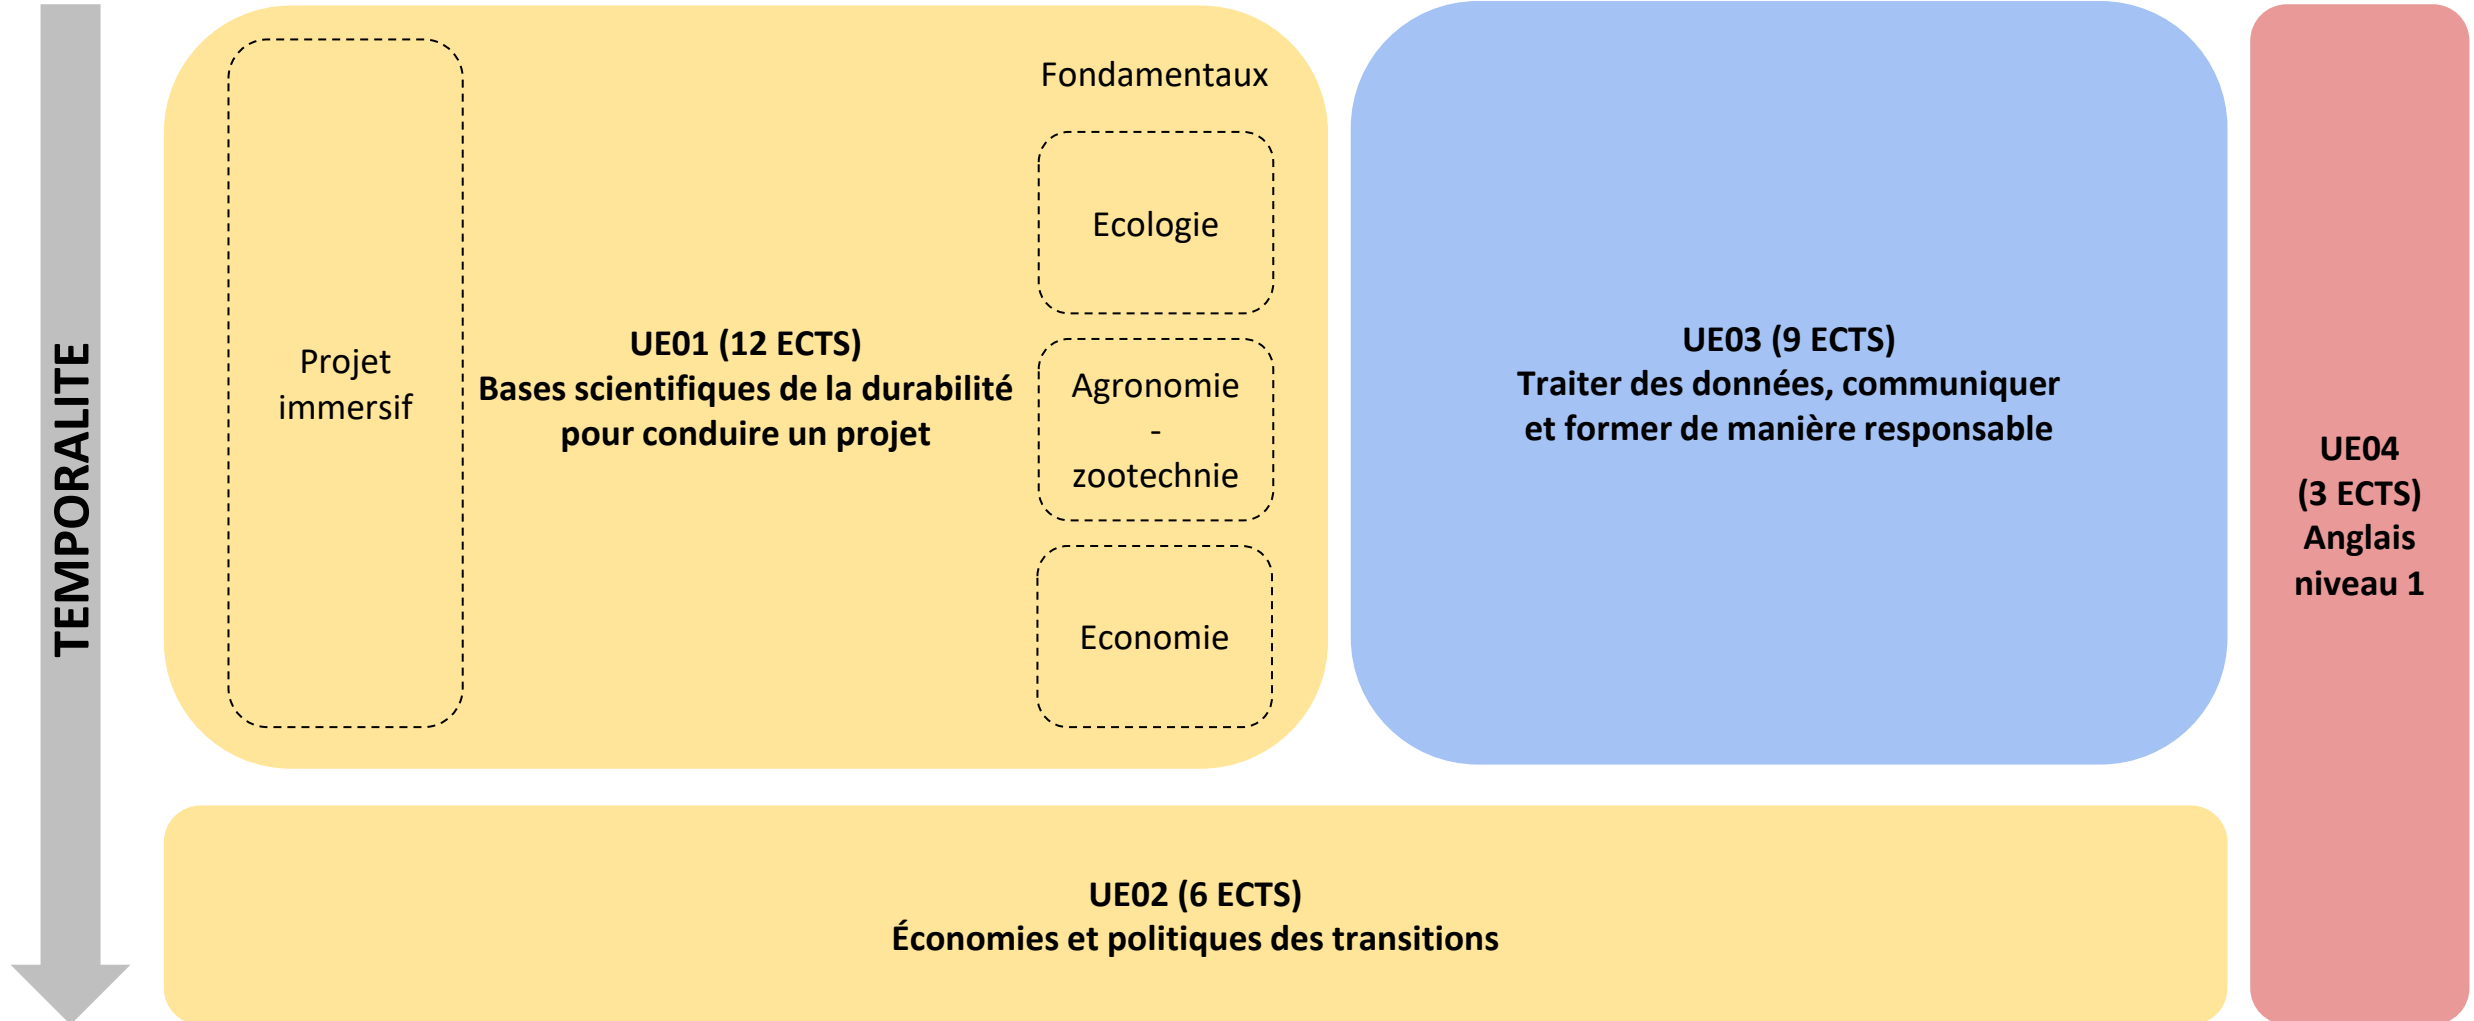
TEMPORALITE

Projet immersif

UE01 (12 ECTS)
Bases scientifiques de la durabilité pour conduire un projet

Fondamentaux

Ecologie

Agronomie - zootechnie

Economie

UE03 (9 ECTS)
Traiter des données, communiquer et former de manière responsable

UE04 (3 ECTS) Anglais niveau 1

UE02 (6 ECTS)
Économies et politiques des transitions